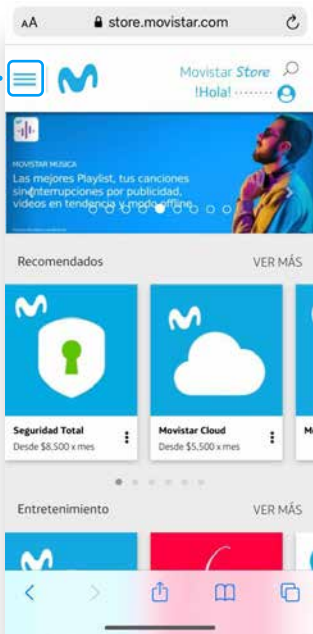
AA store.movistar.com

Movistar Store
!Hola! ········

MOVISTAR MÚSICA
Las mejores Playlist, tus canciones sin interrupciones por publicidad, videos en tendencia y modo offline.

Recomendados
VER MÁS

Seguridad Total
Desde $8,500 x mes

Movistar Cloud
Desde $5,500 x mes

Entretenimiento
VER MÁS